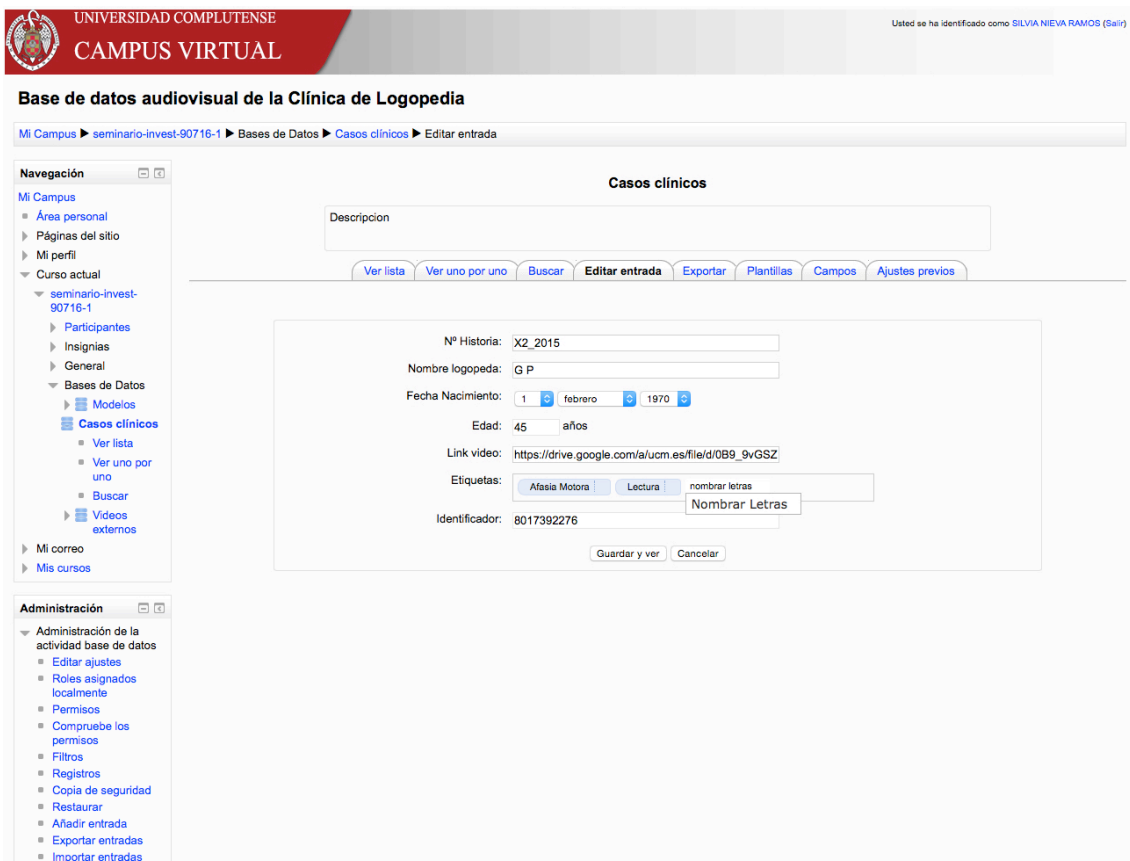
UNIVERSIDAD COMPLUTENSE
CAMPUS VIRTUAL

Usted se ha identificado como SILVIA NIEVA RAMOS (Salir)

Base de datos audiovisual de la Clínica de Logopedia

Mi Campus ▶ seminario-invest-90716-1 ▶ Bases de Datos ▶ Casos clínicos ▶ Editar entrada

Navegación
Mi Campus
Área personal
Páginas del sitio
Mi perfil
Curso actual
seminario-invest-90716-1
Participantes
Insignias
General
Bases de Datos
Modelos
Casos clínicos
Ver lista
Ver uno por uno
Buscar
Videos externos
Mi correo
Mis cursos

Administración
Administración de la actividad base de datos
Editar ajustes
Roles asignados localmente
Permisos
Compruebe los permisos
Filtros
Registros
Copia de seguridad
Restaurar
Añadir entrada
Exportar entradas
Importar entradas

Casos clínicos

Descripcion

Ver lista | Ver uno por uno | Buscar | Editar entrada | Exportar | Plantillas | Campos | Ajustes previos

Nº Historia: X2_2015
Nombre logopeda: G P
Fecha Nacimiento: 1 febrero 1970
Edad: 45 años
Link video: https://drive.google.com/a/ucm.es/file/d/0B9_9vGSZ
Etiquetas: Afasia Motora | Lectura | nombrar letras
Nombrar Letras
Identificador: 8017392276

Guardar y ver | Cancelar